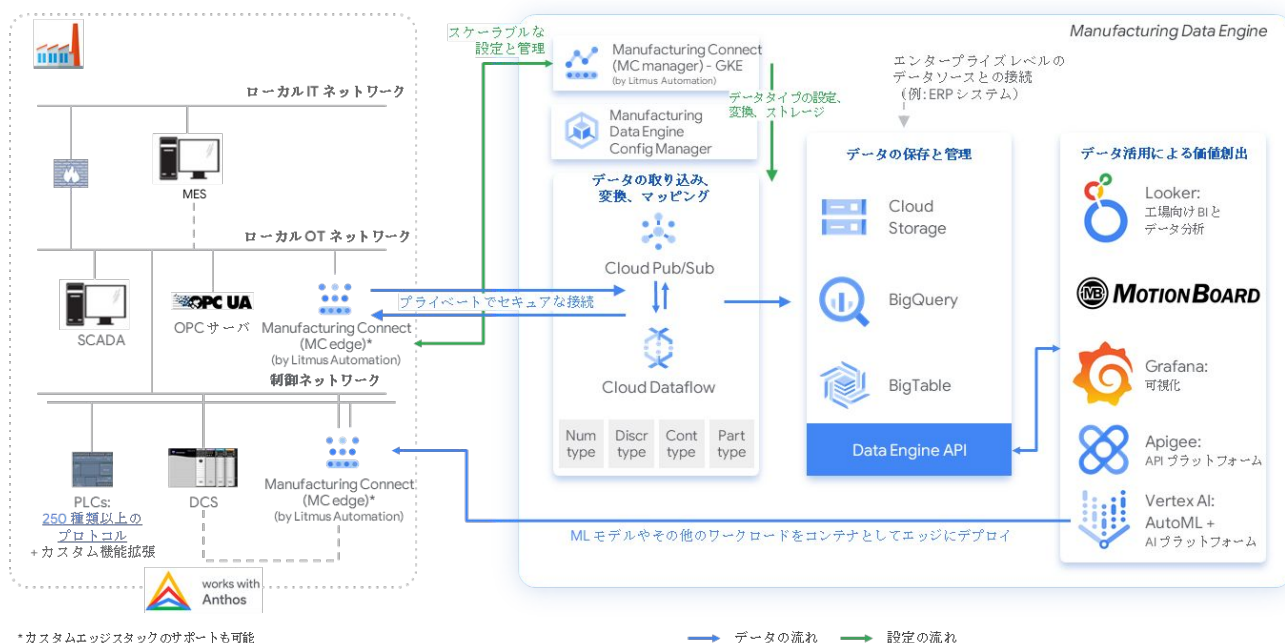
Manufacturing Data Engine

スケーラブルな
設定と管理

Manufacturing Connect (MC manager) - GKE
(by Litmus Automation)

データタイプの設定、
変換、ストレージ

Manufacturing Data Engine Config Manager

エンタープライズ レベルの
データソースとの接続
（例：ERP システム）

ローカル IT ネットワーク

MES

ローカル OT ネットワーク

SCADA

OPC UA
OPC サーバ

Manufacturing Connect (MC edge)*
(by Litmus Automation)

プライベートでセキュアな接続

制御ネットワーク

PLCs:
250 種類以上の
プロトコル
+ カスタム機能拡張

DCS

Manufacturing Connect (MC edge)*
(by Litmus Automation)

works with
Anthos

データの取り込み、
変換、マッピング

Cloud Pub/Sub

Cloud Dataflow

| Num type | Discr type | Cont type | Part type |
|---|---|---|---|

データの保存と管理

Cloud Storage

BigQuery

BigTable

Data Engine API

データ活用による価値創出

Looker:
工場向け BI と
データ分析

MOTION BOARD

Grafana:
可視化

Apigee:
API プラットフォーム

Vertex AI:
AutoML +
AI プラットフォーム

ML モデルやその他のワークロードをコンテナとしてエッジにデプロイ

*カスタムエッジスタックのサポートも可能

データの流れ　設定の流れ